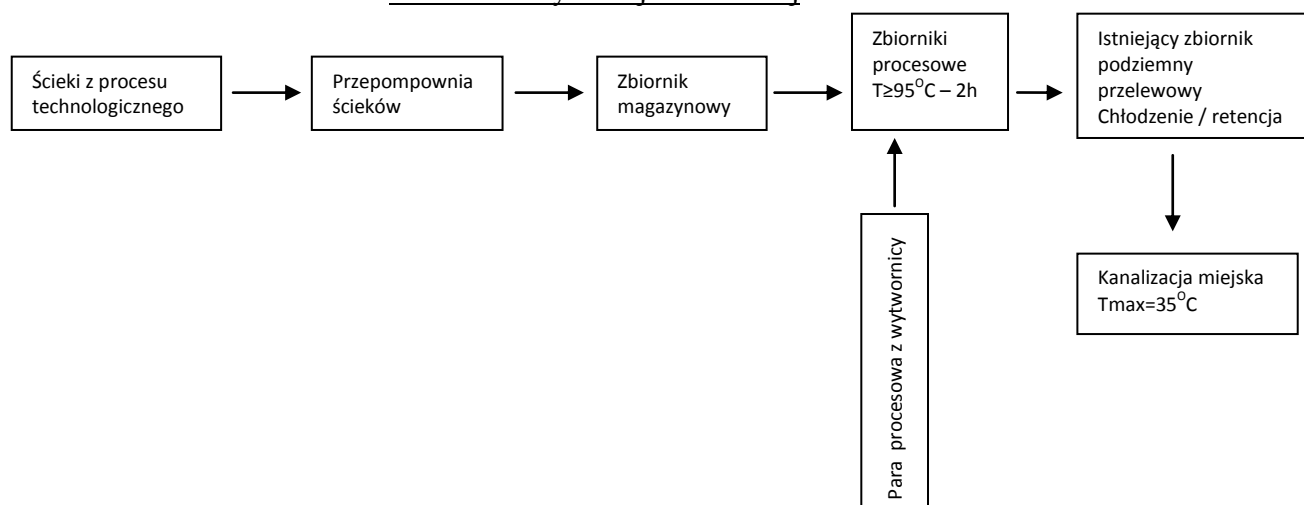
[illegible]

Ścieki z procesu technologicznego

Przepompownia ścieków

Zbiornik magazynowy

Zbiorniki procesowe $T \geq 95^{O}C$ – 2h

Istniejący zbiornik podziemny przelewowy Chłodzenie / retencja

Para procesowa z wytwornicy

Kanalizacja miejska $Tmax=35^{O}C$